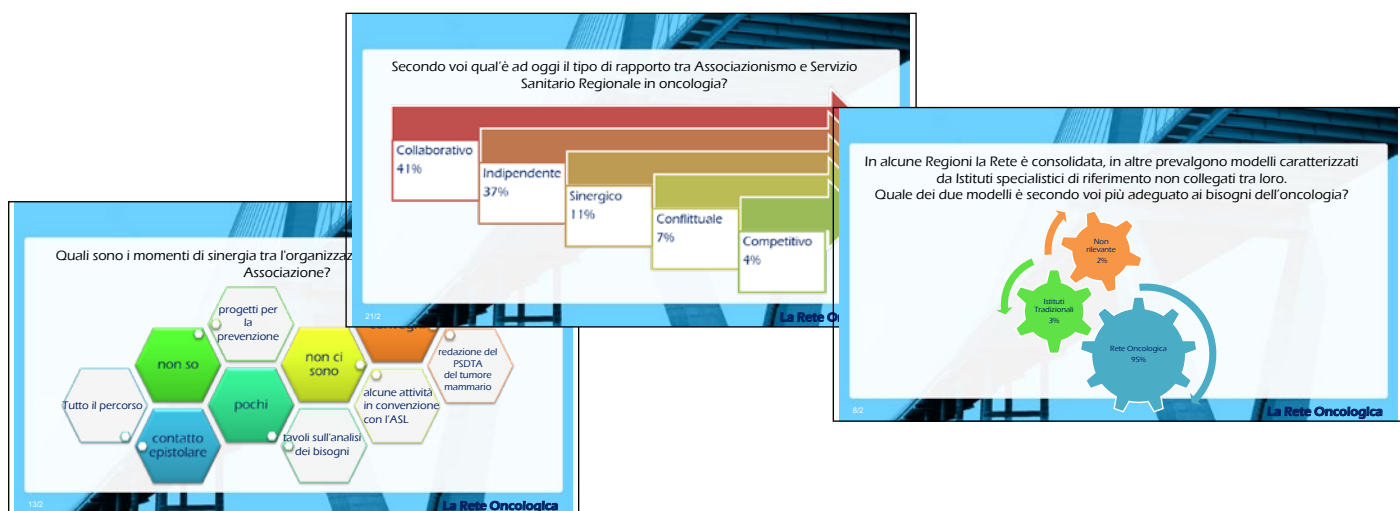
Quali sono i momenti di sinergia tra l'organizzaz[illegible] Associazione?

progetti per la prevenzione

non so

non ci sono

redazione del PSDTA del tumore mammario

Tutto il percorso

pochi

alcune attività in convenzione con l'ASL

contatto epistolare

tavoli sull'analisi dei bisogni

13/2

La Rete Oncologica

Secondo voi qual'è ad oggi il tipo di rapporto tra Associazionismo e Servizio Sanitario Regionale in oncologia?

Collaborativo 41%

Indipendente 37%

Sinergico 11%

Conflittuale 7%

Competitivo 4%

21/2

La Rete O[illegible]

In alcune Regioni la Rete è consolidata, in altre prevalgono modelli caratterizzati da Istituti specialistici di riferimento non collegati tra loro.
Quale dei due modelli è secondo voi più adeguato ai bisogni dell'oncologia?

Non rilevante 2%

Istituti Tradizionali 3%

Rete Oncologica 95%

8/2

La Rete Oncologica